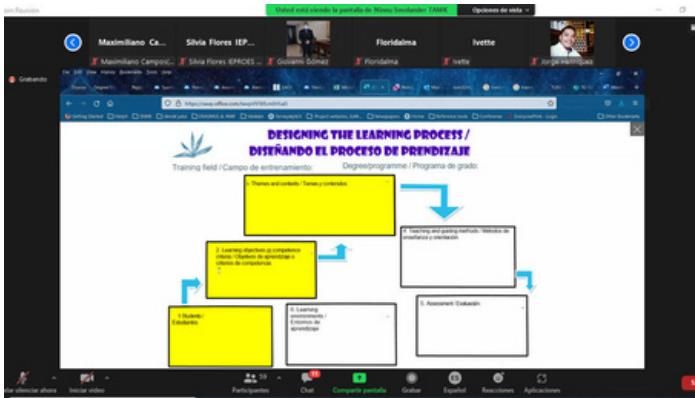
Usted está viendo la pantalla de Ninou Smolander TAMK
Opciones de vista

Maximiliano Ca...
Silvia Flores IEP...
Floridalma
Ivette

Maximiliano Campos(...
Silvia Flores IEPROES ...
Giovanni Gómez
Floridalma
Ivette
Jorge Henríquez

Grabando

DESIGNING THE LEARNING PROCESS / DISEÑANDO EL PROCESO DE PRENDIZAJE

Training field / Campo de entrenamiento:
Degree/programme / Programa de grado:

1. Themes and contents / Temas y contenidos

2. Learning objectives or competence criteria / Objetivos de aprendizaje o criterios de competencias

3. Teaching and guiding methods / Métodos de enseñanza y orientación

1. Students / Estudiantes

4. Learning environments / Entornos de aprendizaje

5. Assessment / Evaluación

Dejar de silenciar ahora
Iniciar video
Participantes 59
Chat
Compartir pantalla
Grabar
Español
Reacciones
Aplicaciones